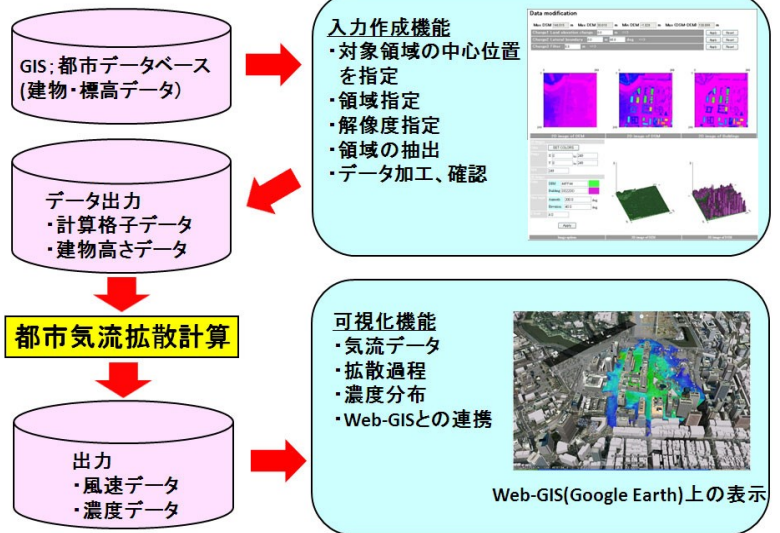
GIS；都市データベース
(建物・標高データ)

入力作成機能
・対象領域の中心位置を指定
・領域指定
・解像度指定
・領域の抽出
・データ加工、確認

Data modification

データ出力
・計算格子データ
・建物高さデータ

都市気流拡散計算

可視化機能
・気流データ
・拡散過程
・濃度分布
・Web-GISとの連携

出力
・風速データ
・濃度データ

Web-GIS(Google Earth)上の表示